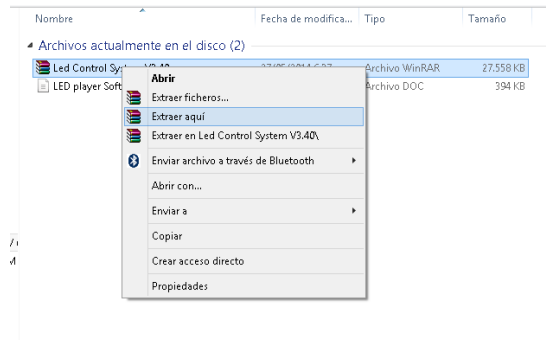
Nombre | Fecha de modifica... | Tipo | Tamaño

Archivos actualmente en el disco (2)

Led Control Sy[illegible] | Archivo WinRAR | 27.558 KB
LED player Soft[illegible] | Archivo DOC | 394 KB

Abrir
Extraer ficheros...
Extraer aquí
Extraer en Led Control System V3.40\
Enviar archivo a través de Bluetooth
Abrir con...
Enviar a
Copiar
Crear acceso directo
Propiedades